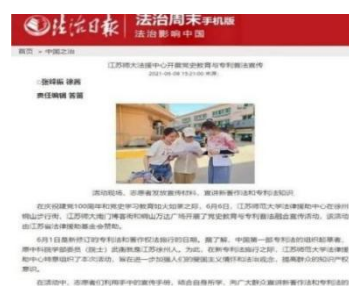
法治日报 法治周末手机版 法治影响中国

首页 > 中国之治

江苏师大法援中心开展党史教育与专利普法宣传

2021-06-08 15:21:00 来源:

□张祥琳 彭勇

责任编辑 答茜

活动现场,志愿者发放宣传材料,宣讲新著作法和专利法知识

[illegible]

6月1日新修订的专利法和著作权法施行的日期。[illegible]

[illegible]